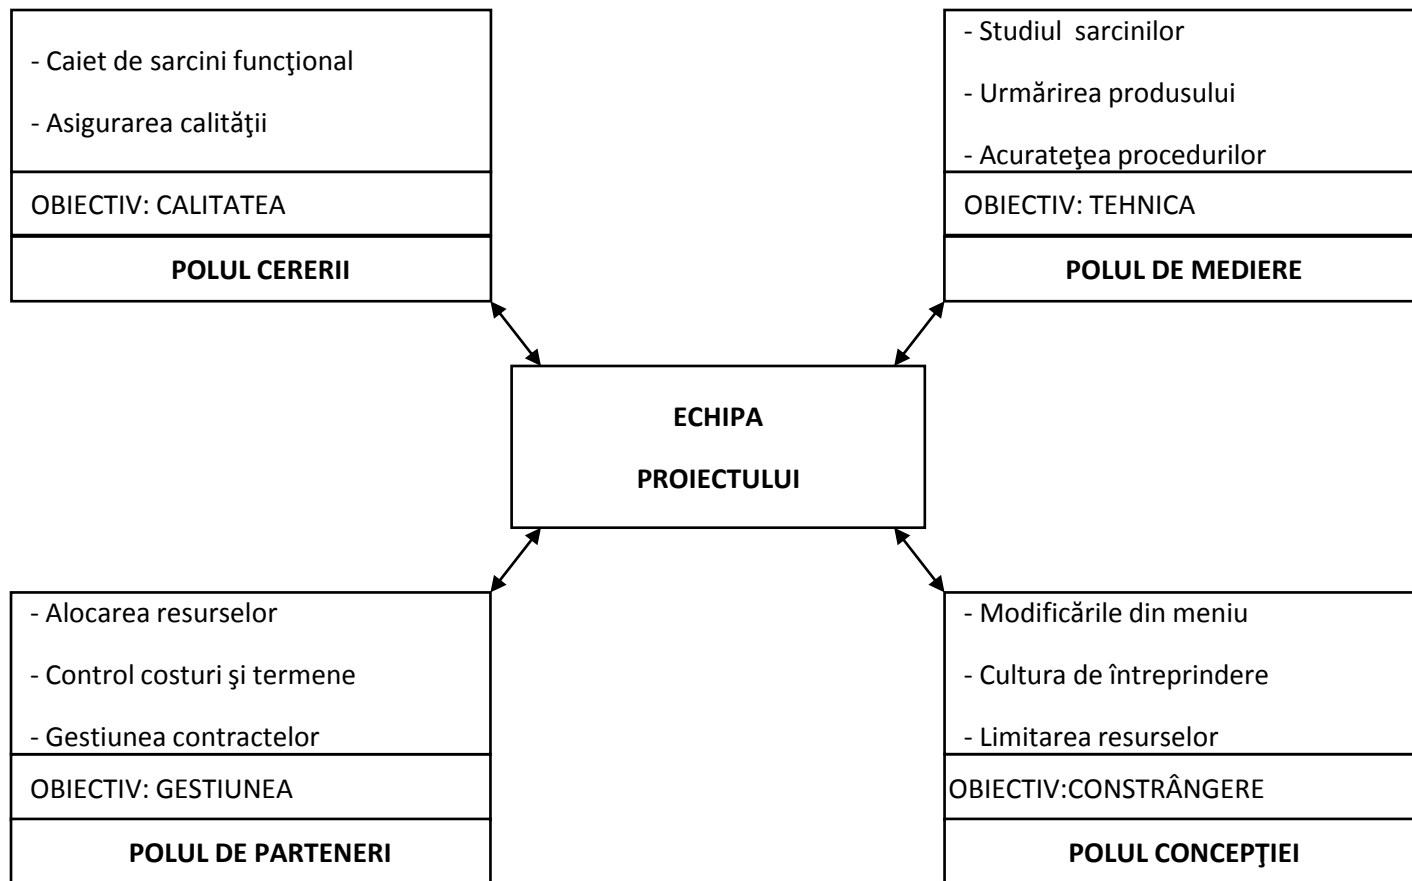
- Caiet de sarcini funcţional

- Asigurarea calităţii

OBIECTIV: CALITATEA

POLUL CERERII

- Studiul sarcinilor

- Urmărirea produsului

- Acurateţea procedurilor

OBIECTIV: TEHNICA

POLUL DE MEDIERE

ECHIPA

PROIECTULUI

- Alocarea resurselor

- Control costuri şi termene

- Gestiunea contractelor

OBIECTIV: GESTIUNEA

POLUL DE PARTENERI

- Modificările din meniu

- Cultura de întreprindere

- Limitarea resurselor

OBIECTIV:CONSTRÂNGERE

POLUL CONCEPŢIEI